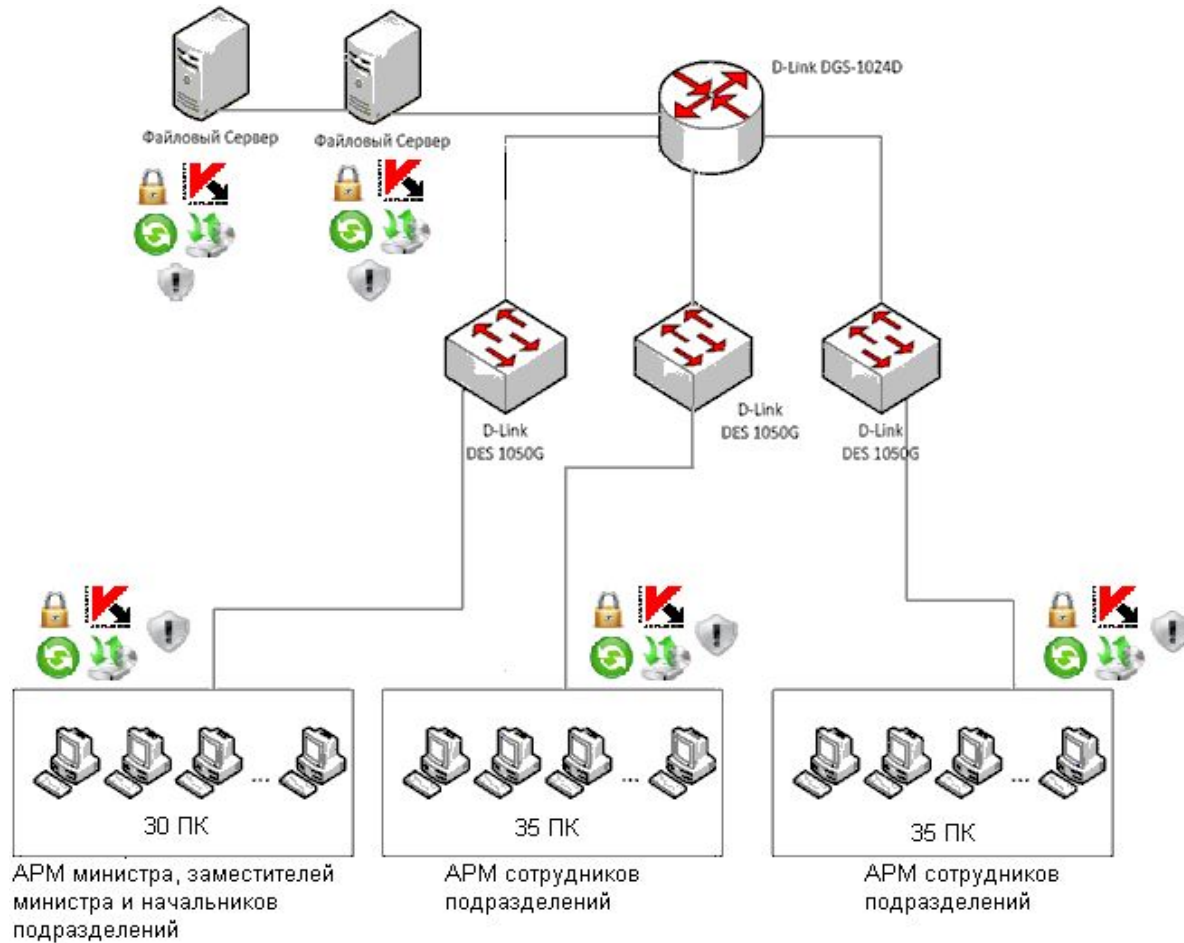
D-Link DGS-1024D

Файловый Сервер

Файловый Сервер

D-Link DES 1050G

D-Link DES 1050G

D-Link DES 1050G

...

30 ПК

...

35 ПК

...

35 ПК

АРМ министра, заместителей министра и начальников подразделений

АРМ сотрудников подразделений

АРМ сотрудников подразделений